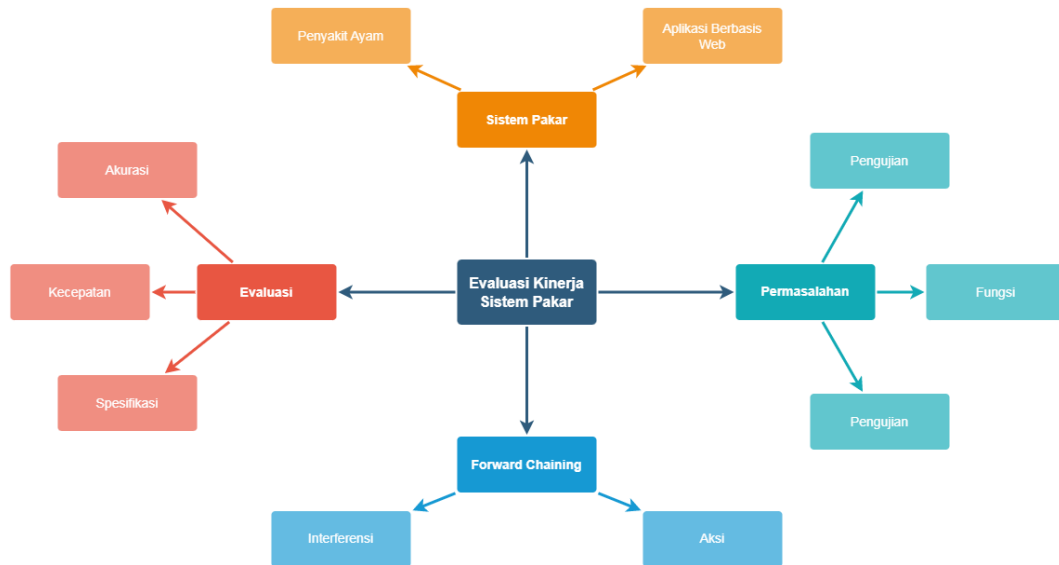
Penyakit Ayam

Aplikasi Berbasis Web

Sistem Pakar

Akurasi

Pengujian

Kecepatan

Evaluasi

Evaluasi Kinerja Sistem Pakar

Permasalahan

Fungsi

Spesifikasi

Pengujian

Forward Chaining

Interferensi

Aksi